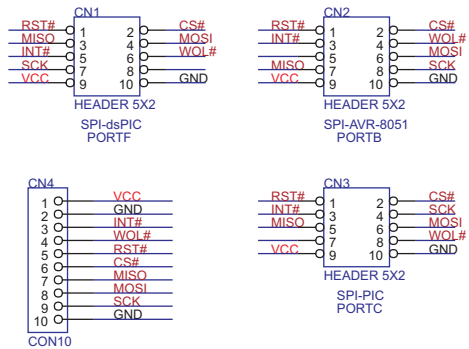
CN1
RST# 1 2 CS#
MISO 3 4 MOSI
INT# 5 6 WOL#
SCK 7 8
VCC 9 10 GND
HEADER 5X2
SPI-dsPIC
PORTF

CN2
RST# 1 2 CS#
INT# 3 4 WOL#
5 6 MOSI
MISO 7 8 SCK
VCC 9 10 GND
HEADER 5X2
SPI-AVR-8051
PORTB

CN4
1 VCC
2 GND
3 INT#
4 WOL#
5 RST#
6 CS#
7 MISO
8 MOSI
9 SCK
10 GND
CON10

CN3
RST# 1 2 CS#
INT# 3 4 SCK
MISO 5 6 MOSI
7 8 WOL#
VCC 9 10 GND
HEADER 5X2
SPI-PIC
PORTC